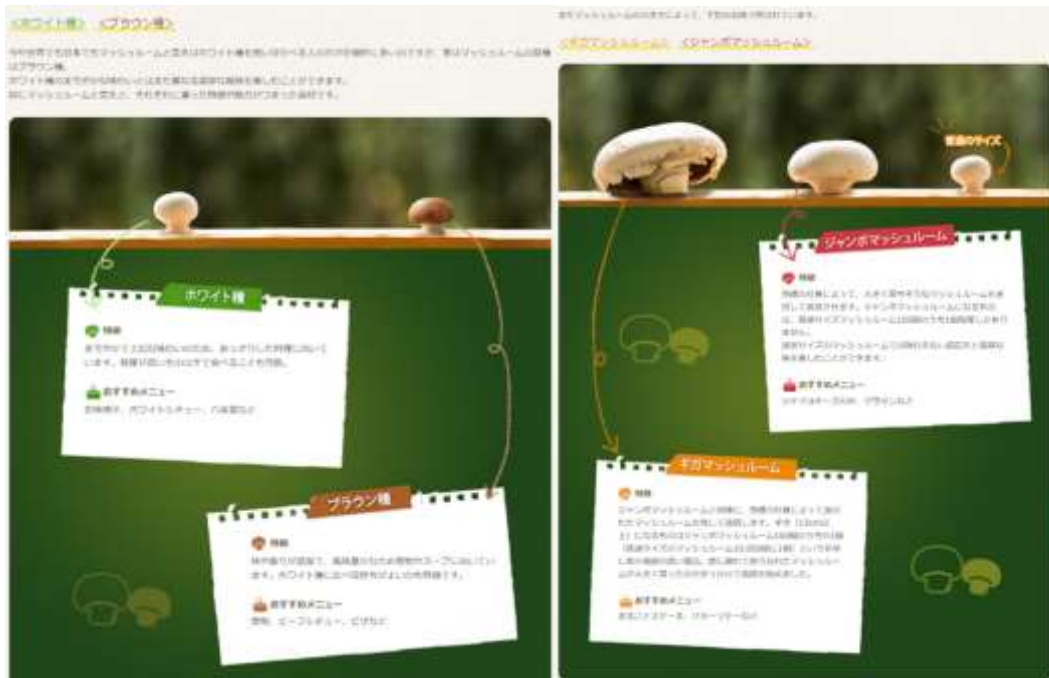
<ホワイト種>　<ブラウン種>

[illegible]

ホワイト種

特徴

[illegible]

おすすめメニュー

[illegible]

ブラウン種

特徴

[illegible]

おすすめメニュー

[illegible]

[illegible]

<ギガマッシュルーム>　<ジャンボマッシュルーム>

普通のサイズ

ジャンボマッシュルーム

特徴

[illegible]

おすすめメニュー

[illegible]

ギガマッシュルーム

特徴

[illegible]

おすすめメニュー

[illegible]